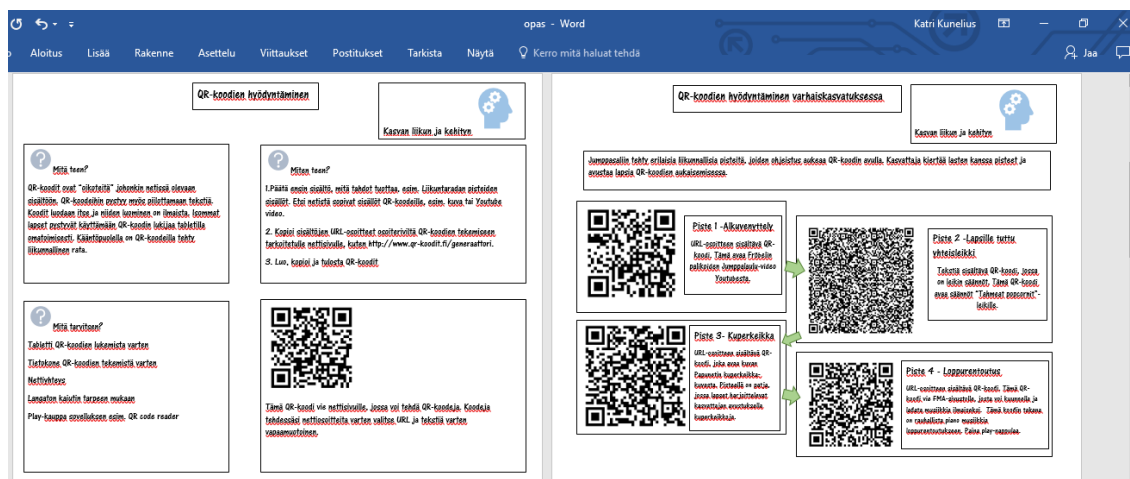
opas - Word

Katri Kunelius

Aloitus Lisää Rakenne Asettelu Viittaukset Postitukset Tarkista Näytä Kerro mitä haluat tehdä

Jaa

QR-koodien hyödyntäminen

Kasvan liikun ja kehityn

Mitä teen?

QR-koodit ovat "oikoteitä" johonkin netissä olevaan sisältöön. QR-koodeihin pystyy myös piilottamaan tekstiä. Koodit luodaan itse ja niiden lukeminen on ilmaista. Isommat lapset pystyvät käyttämään QR-koodin lukijaa tabletilla omatoimisesti. Kääntöpuolella on QR-koodeilla tehty liikunnallinen rata.

Miten teen?

1.Päätä ensin sisältö, mitä tahdot tuottaa, esim. Liikuntaradan pisteiden sisällöt. Etsi netistä sopivat sisällöt QR-koodeille, esim. kuva tai Youtube video.

2. Kopioi sisältöjen URL-osoitteet osoiteriviltä QR-koodien tekemiseen tarkoitetulle nettisivulle, kuten http://www.qr-koodit.fi/generaattori.

3. Luo, kopioi ja tulosta QR-koodit

Mitä tarvitsen?

Tabletti QR-koodien lukemista varten

Tietokone QR-koodien tekemistä varten

Nettiyhteys

Langaton kaiutin tarpeen mukaan

Play-kauppa sovelluksen esim. QR code reader

Tämä QR-koodi vie nettisivuille, jossa voi tehdä QR-koodeja. Koodeja tehdessäsi nettiosoitteita varten valitse URL ja tekstiä varten vapaamuotoinen.

QR-koodien hyödyntäminen varhaiskasvatuksessa

Kasvan liikun ja kehityn

Jumppasaliin tehty erilaisia liikunnallisia pisteitä, joiden ohjeistus aukeaa QR-koodin avulla. Kasvattaja kiertää lasten kanssa pisteet ja avustaa lapsia QR-koodien aukaisemisessa.

Piste 1 -Alkuverryttely

URL-osoitteen sisältävä QR-koodi. Tämä avaa Fröbelin palikoiden Jumppalaulu-video Youtubesta.

Piste 2 -Lapsille tuttu yhteisleikki

Tekstiä sisältävä QR-koodi, jossa on leikin säännöt. Tämä QR-koodi avaa säännöt "Tahmeat popcornit"-leikille.

Piste 3- Kuperkeikka

URL-osoitteen sisältävä QR-koodi, joka avaa kuvan Papunetin kuperkeikka-kuvasta. Pisteellä on patja, jossa lapset harjoittelevat kasvattajan avustuksella kuperkeikkaa.

Piste 4 - Loppurentoutus

URL-osoitteen sisältävä QR-koodi. Tämä QR-koodi vie FMA-sivustolle, josta voi kuunnella ja ladata musiikkia ilmaiseksi. Tämä koodin takana on rauhallista piano musiikkia loppurentoutukseen. Paina play-nappulaa.